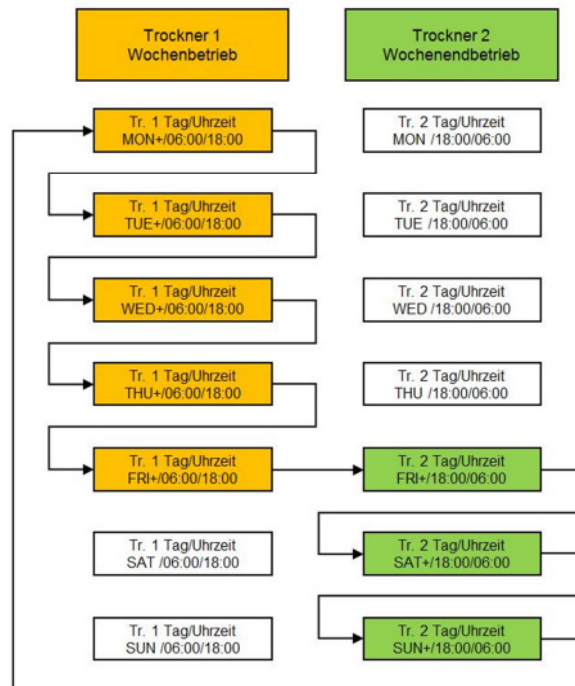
Trockner 1
Wochenbetrieb

Trockner 2
Wochenendbetrieb

Tr. 1 Tag/Uhrzeit
MON+/06:00/18:00

Tr. 2 Tag/Uhrzeit
MON /18:00/06:00

Tr. 1 Tag/Uhrzeit
TUE+/06:00/18:00

Tr. 2 Tag/Uhrzeit
TUE /18:00/06:00

Tr. 1 Tag/Uhrzeit
WED+/06:00/18:00

Tr. 2 Tag/Uhrzeit
WED /18:00/06:00

Tr. 1 Tag/Uhrzeit
THU+/06:00/18:00

Tr. 2 Tag/Uhrzeit
THU /18:00/06:00

Tr. 1 Tag/Uhrzeit
FRI+/06:00/18:00

Tr. 2 Tag/Uhrzeit
FRI+/18:00/06:00

Tr. 1 Tag/Uhrzeit
SAT /06:00/18:00

Tr. 2 Tag/Uhrzeit
SAT+/18:00/06:00

Tr. 1 Tag/Uhrzeit
SUN /06:00/18:00

Tr. 2 Tag/Uhrzeit
SUN+/18:00/06:00